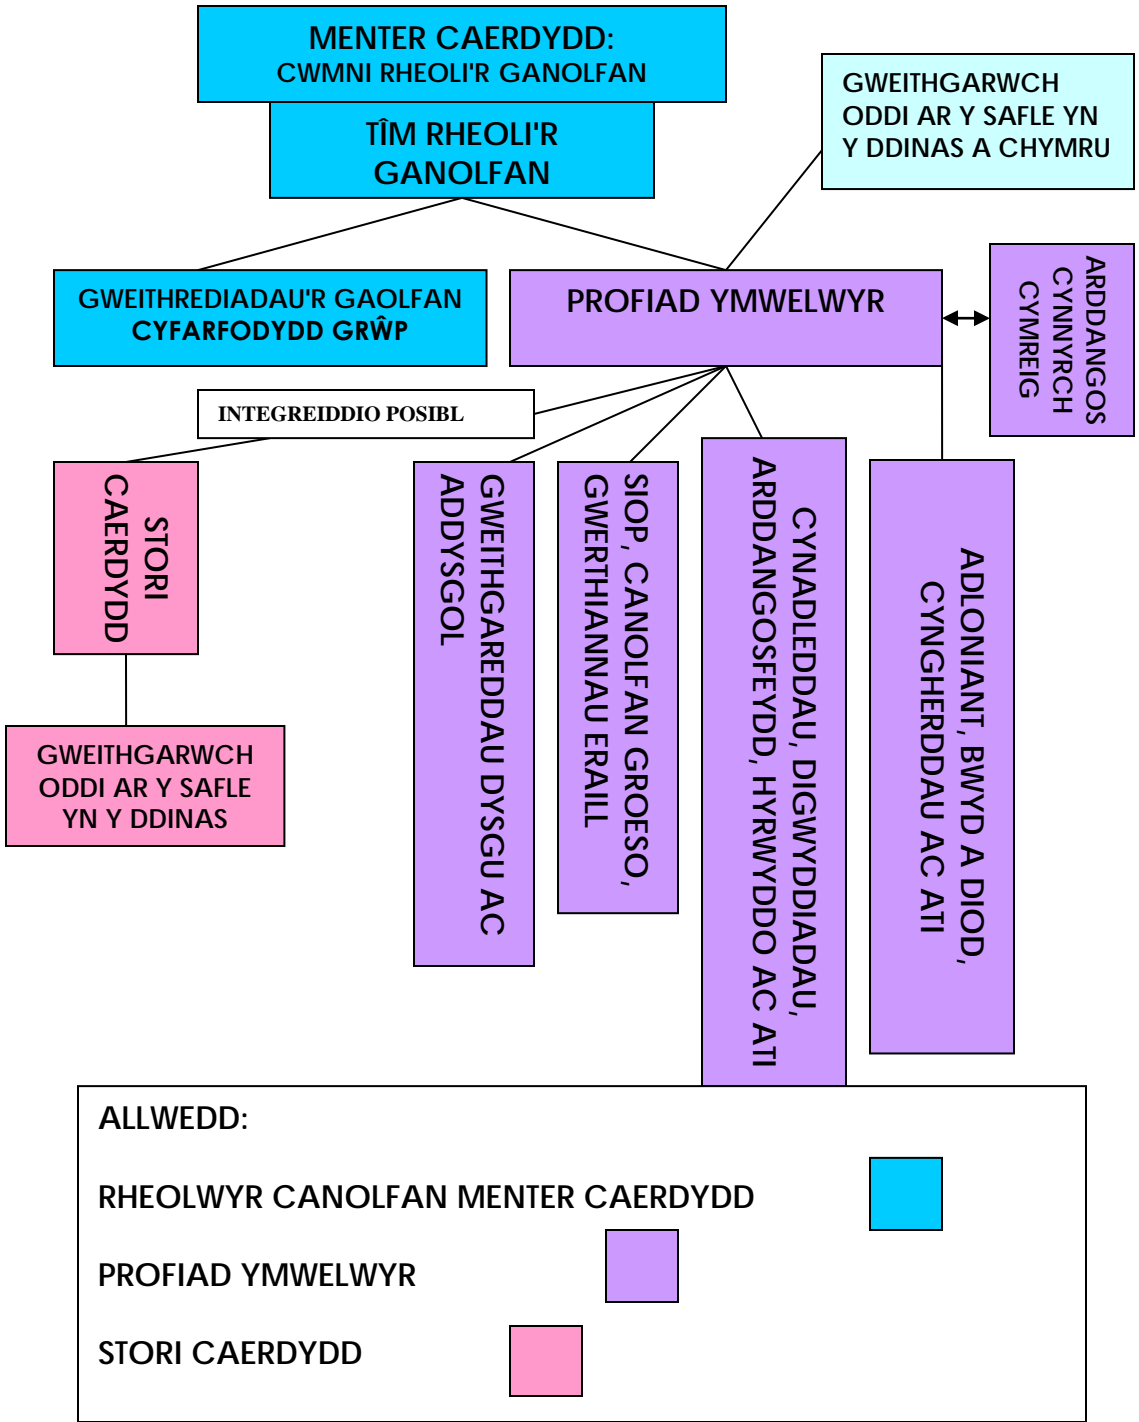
MENTER CAERDYDD:
CWMNI RHEOLI'R GANOLFAN

TÎM RHEOLI'R GANOLFAN

GWEITHGARWCH ODDI AR Y SAFLE YN Y DDINAS A CHYMRU

GWEITHREDIADAU'R GAOLFAN
CYFARFODYDD GRŴP

PROFIAD YMWELWYR

ARDDANGOS CYNNYRCH CYMREIG

INTEGREIDDIO POSIBL

STORI CAERDYDD

GWEITHGARWCH ODDI AR Y SAFLE YN Y DDINAS

GWEITHGAREDDAU DYSGU AC ADDYSGOL

SIOP, CANOLFAN GROESO, GWERTHIANNAU ERAILL

CYNADLEDDAU, DIGWYDDIADAU, ARDDANGOSFEYDD, HYRWYDDO AC ATI

ADLONIANT, BWYD A DIOD, CYNGHERDDAU AC ATI

ALLWEDD:

RHEOLWYR CANOLFAN MENTER CAERDYDD

PROFIAD YMWELWYR

STORI CAERDYDD